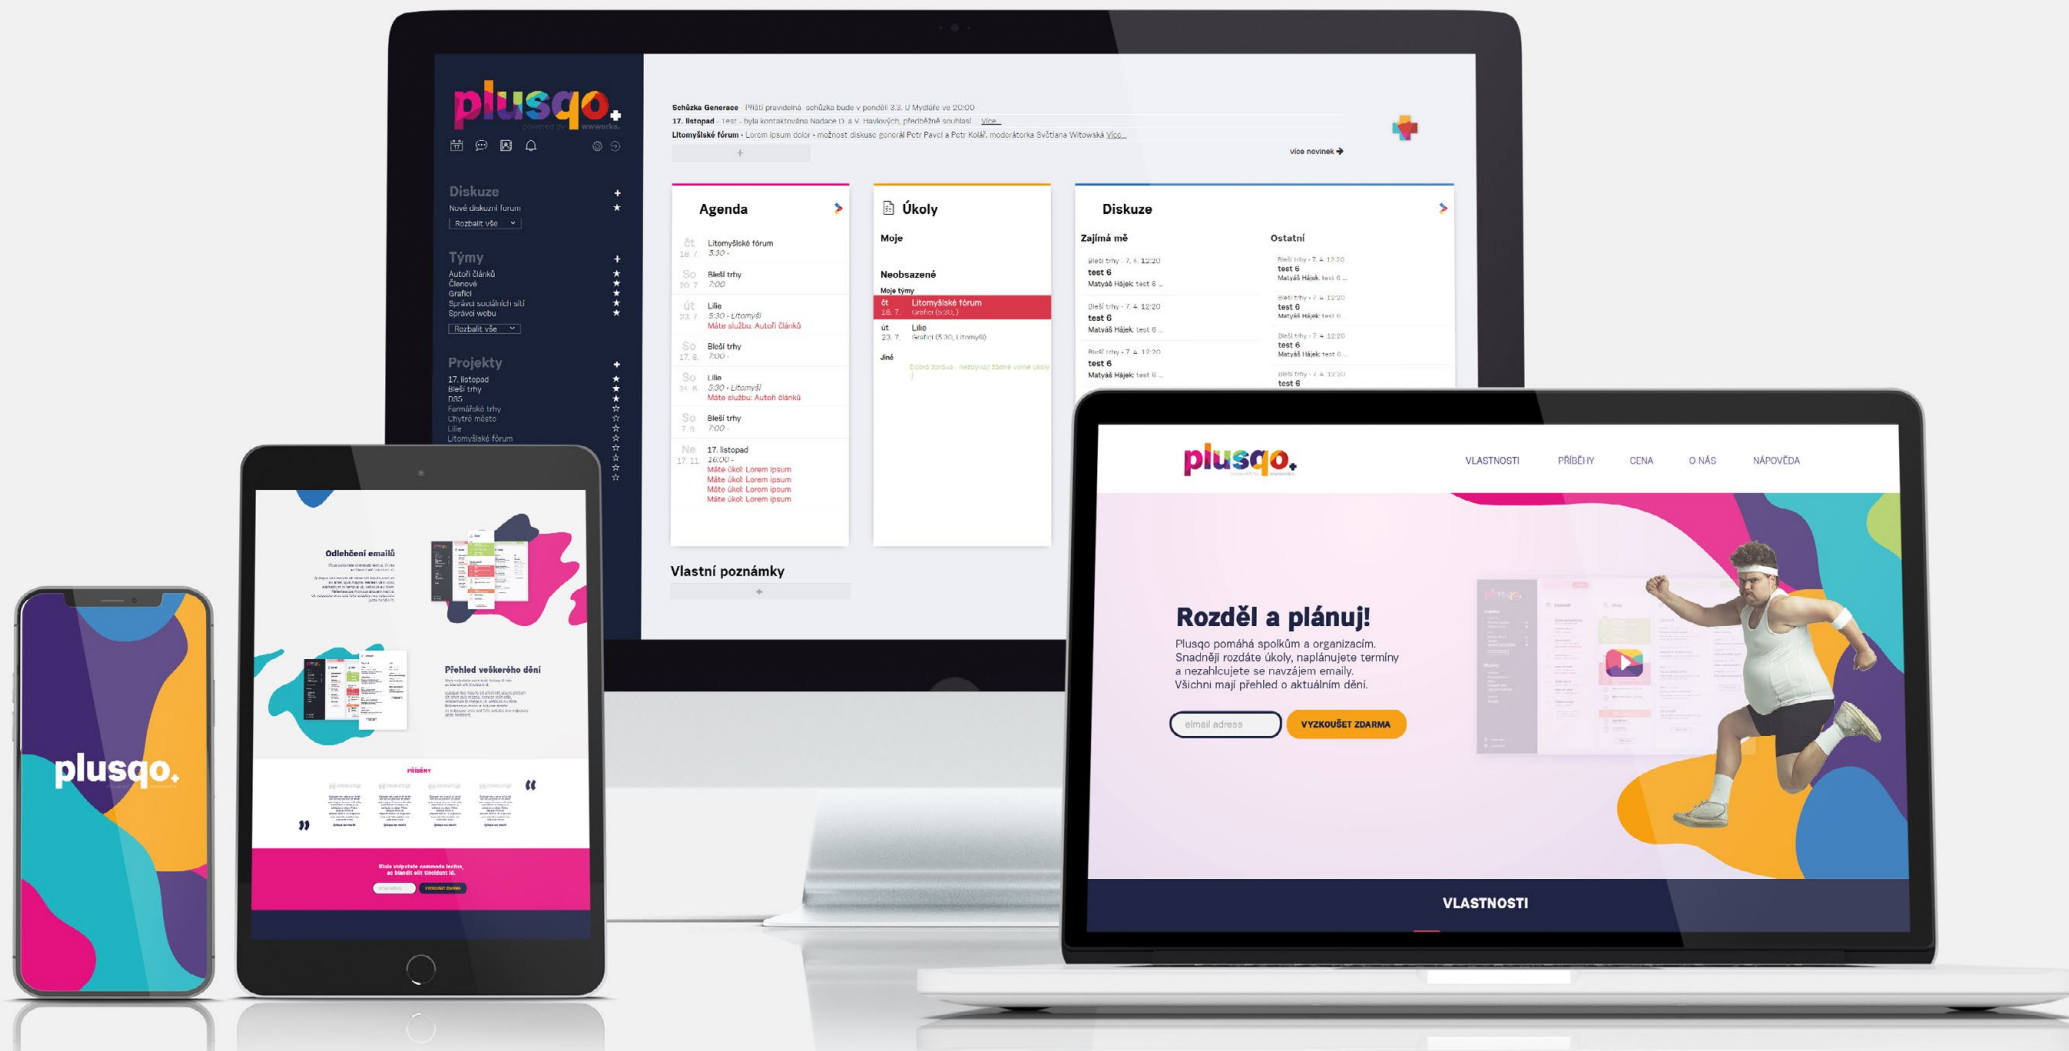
plusqo.
powered by wwworks

Schůzka Generace - Příští pravidelná schůzka bude v pondělí 3.3. U Mydláře ve 20:00
17. listopad - Test - byla kontaktována Nadace D. a V. Havlových, předběžně souhlasí... Více...
Litomyšlské fórum - Lorem ipsum dolor - možnost diskuse generál Petr Pavel a Petr Kolář, moderátorka Světlana Witowská Více...

více novinek

Diskuze
Nové diskusní fórum
Rozbalit vše

Týmy
Autoři článků
Členové
Grafici
Správci sociálních sítí
Správci webu
Rozbalit vše

Projekty
17. listopad
Bleší trhy
DSG
Farmářské trhy
Chytré město
Lilie
Litomyšlské fórum

Agenda
čt 18. 7. Litomyšlské fórum 5:30 -
So 20. 7. Bleší trhy 7:00
út 23. 7. Lilie 5:30 - Litomyšl Máte službu: Autoři článků
So 17. 8. Bleší trhy 7:00 -
So 26. 8. Lilie 5:30 - Litomyšl Máte službu: Autoři článků
So 7. 9. Bleší trhy 7:00 -
Ne 17. 11. 17. listopad 16:00 - Máte úkol: Lorem ipsum Máte úkol: Lorem ipsum Máte úkol: Lorem ipsum Máte úkol: Lorem ipsum

Úkoly
Moje
Neobsazené
Moje týmy
čt 18. 7. Litomyšlské fórum Grafici (5:30, )
út 23. 7. Lilie Grafici (5:30, Litomyšl)
Jiné

Diskuze
Zajímá mě
Bleší trhy - 7. 4. 12:20 test 6 Matyáš Hájek: test 6 ...
Bleší trhy - 7. 4. 12:20 test 6 Matyáš Hájek: test 6 ...
Bleší trhy - 7. 4. 12:20 test 6 Matyáš Hájek: test 6 ...
Ostatní
Bleší trhy - 7. 4. 12:20 test 6 Matyáš Hájek: test 6
Bleší trhy - 7. 4. 12:20 test 6 Matyáš Hájek: test 6
Bleší trhy - 7. 4. 12:20 test 6 Matyáš Hájek: test 6
Bleší trhy - 7. 4. 12:20 test 6

Vlastní poznámky

Odlehčení emailů
Přehled veškerého dění
PŘÍBĚHY

plusqo.

VLASTNOSTI PŘÍBĚHY CENA O NÁS NÁPOVĚDA

Rozděl a plánuj!
Plusqo pomáhá spolkům a organizacím. Snadněji rozdáte úkoly, naplánujete termíny a nezahlcujete se navzájem emaily. Všichni mají přehled o aktuálním dění.

email adress
VYZKOUŠET ZDARMA

VLASTNOSTI